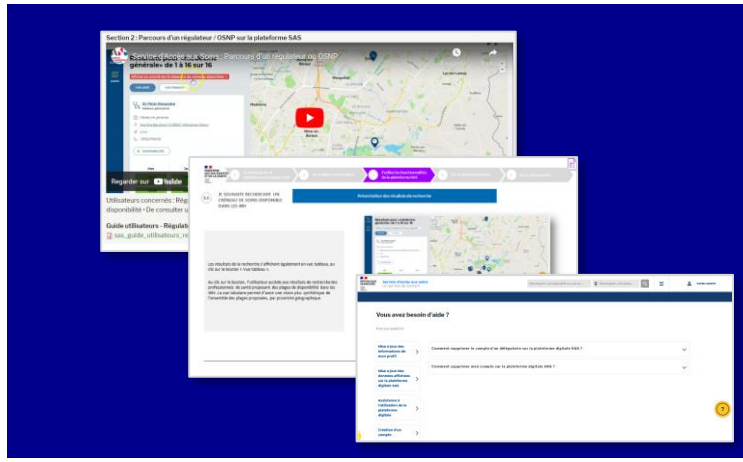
Section 2 : Parcours d'un régulateur / OSNP sur la plateforme SAS

Service d'Accès aux Soins - Parcours d'un régulateur ou OSNP générale» de 1 à 16 sur 16

Regarder sur YouTube

Utilisateurs concernés : Rég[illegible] disponibilité • De consulter u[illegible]

Guide utilisateurs - Régulat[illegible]

sas_guide_utilisateurs_re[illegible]

JE SOUHAITE RECHERCHER UN CRÉNEAU DE SOINS DISPONIBLE DANS LES MH

Présentation des résultats de recherche

Les résultats de la recherche s'affichent également en vue tableau, au clic sur le bouton « Vue tableau ».

Au clic sur le bouton, l'utilisateur accède aux résultats de recherche des professionnels de santé proposant des plages de disponibilité dans les MH. La vue tableau permet d'avoir une vision plus synthétique de l'ensemble des plages proposées, par proximité géographique.

Service d'accès aux soins

Vous avez besoin d'aide ?

Mise à jour des informations de mon profil

Mise à jour des données affichées sur la plateforme digitale SAS

Assistance à l'utilisation de la plateforme digitale

Création d'un compte

Comment supprimer le compte d'un délégataire sur la plateforme digitale SAS ?

Comment supprimer mon compte sur la plateforme digitale SAS ?